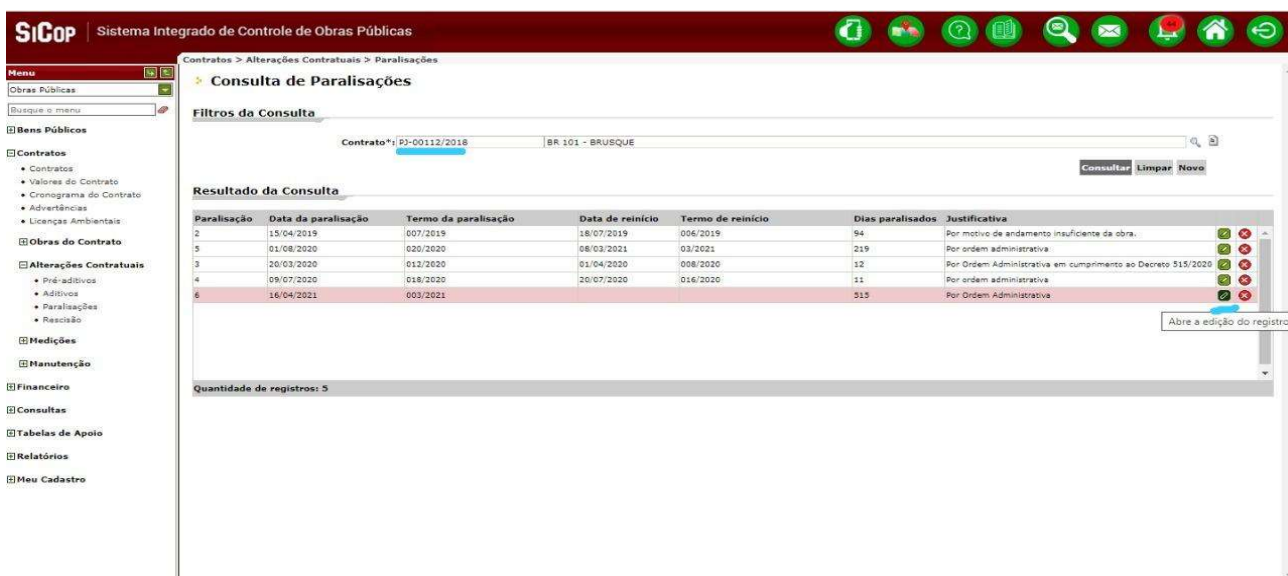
SICOP | Sistema Integrado de Controle de Obras Públicas

Menu
Obras Públicas
Busque o menu
Bens Públicos
Contratos
• Contratos
• Valores do Contrato
• Cronograma do Contrato
• Advertências
• Licenças Ambientais
Obras do Contrato
Alterações Contratuais
• Pré-aditivos
• Aditivos
• Paralisações
• Rescisão
Medições
Manutenção
Financeiro
Consultas
Tabelas de Apoio
Relatórios
Meu Cadastro

Contratos > Alterações Contratuais > Paralisações

Consulta de Paralisações

Filtros da Consulta

Contrato*: PJ-00112/2018 BR 101 - BRUSQUE

Consultar Limpar Novo

Resultado da Consulta

| Paralisação | Data da paralisação | Termo da paralisação | Data de reinício | Termo de reinício | Dias paralisados | Justificativa |
|---|---|---|---|---|---|---|
| 2 | 15/04/2019 | 007/2019 | 18/07/2019 | 006/2019 | 94 | Por motivo de andamento insuficiente da obra. |
| 5 | 01/08/2020 | 020/2020 | 08/03/2021 | 03/2021 | 219 | Por ordem administrativa |
| 3 | 20/03/2020 | 012/2020 | 01/04/2020 | 008/2020 | 12 | Por Ordem Administrativa em cumprimento ao Decreto 515/2020 |
| 4 | 09/07/2020 | 018/2020 | 20/07/2020 | 016/2020 | 11 | Por ordem administrativa |
| 6 | 16/04/2021 | 003/2021 | | | 515 | Por Ordem Administrativa |

Abre a edição do registro

Quantidade de registros: 5